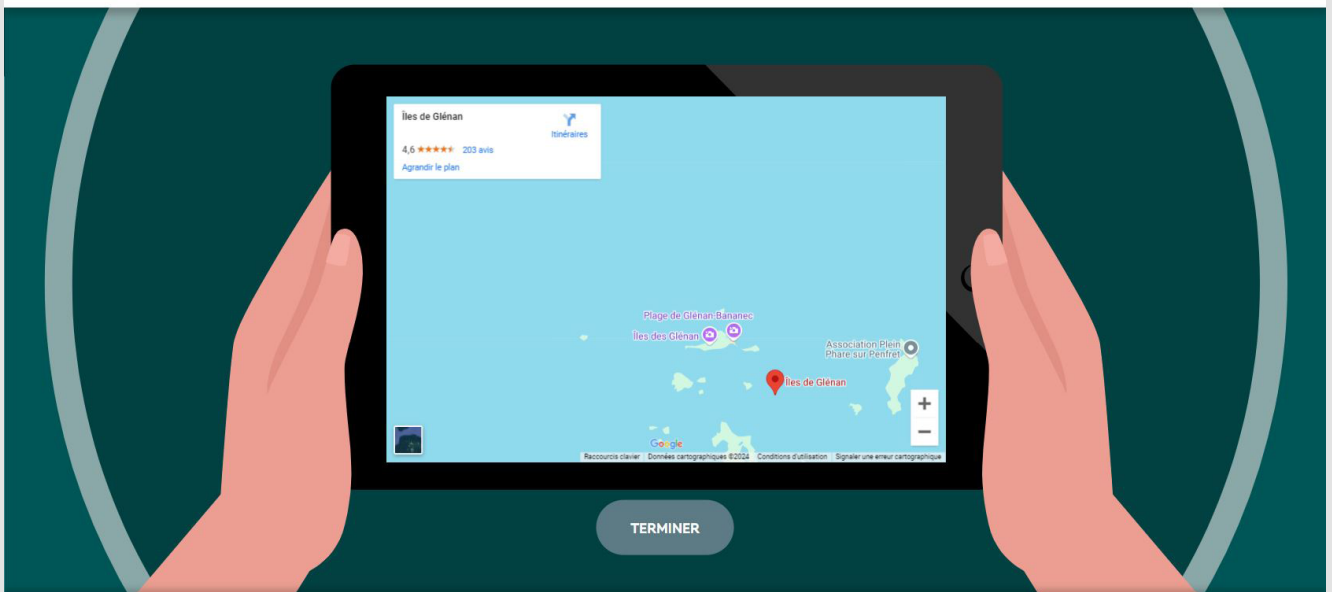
Îles de Glénan
Itinéraires
4,6 ★★★★★ 203 avis
Agrandir le plan

Plage de Glénan Bananec
Îles des Glénan
Association Plein Phare sur Penfret
Îles de Glénan

+
−

Google
Raccourcis clavier
Données cartographiques ©2024
Conditions d'utilisation
Signaler une erreur cartographique

TERMINER